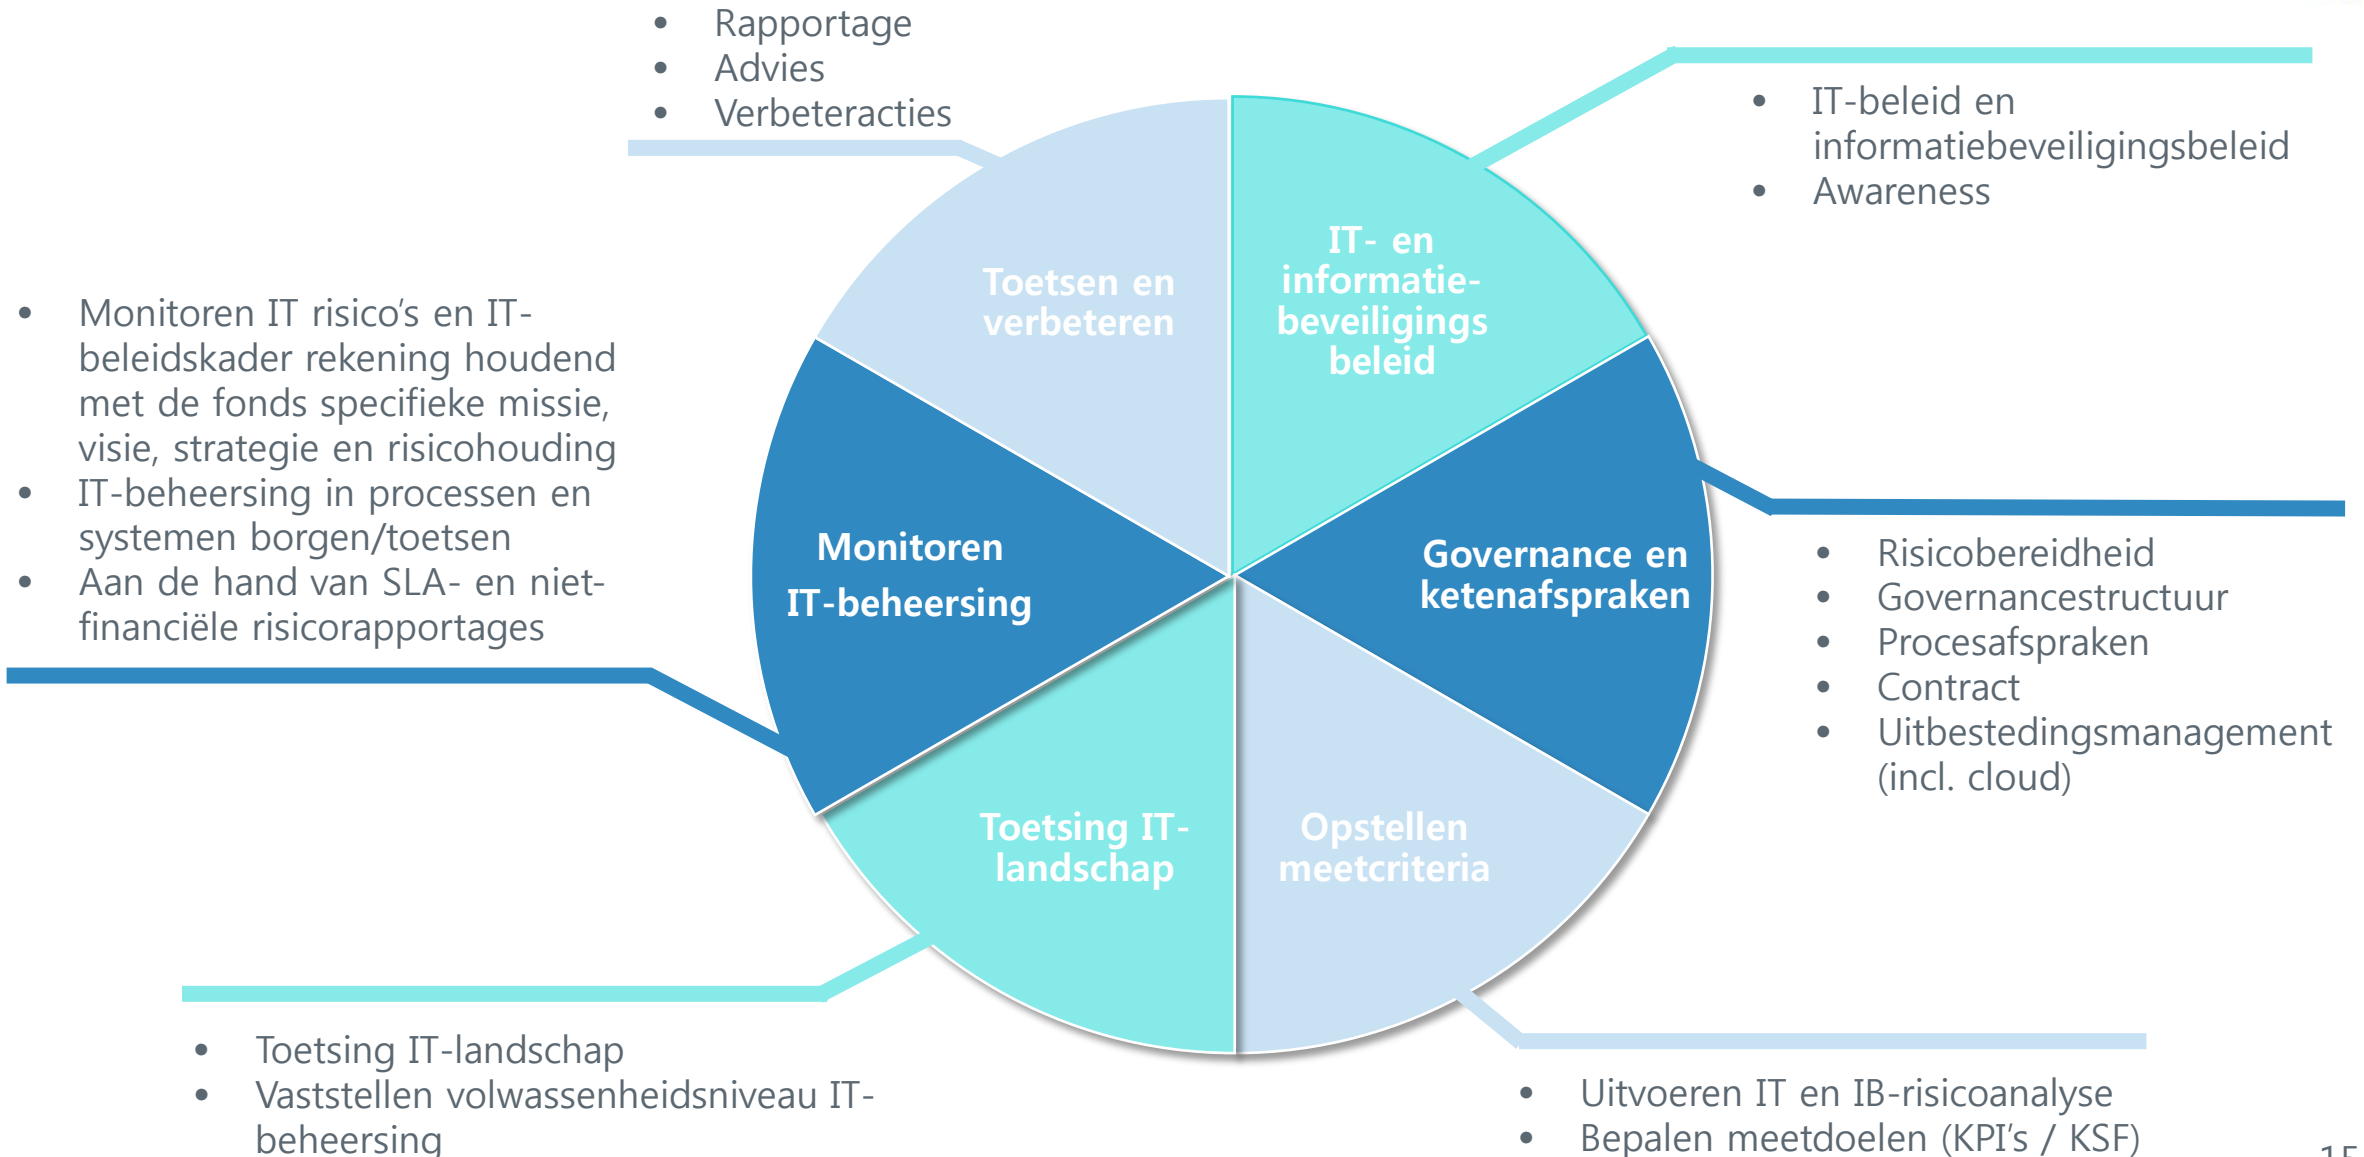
- Rapportage
- Advies
- Verbeteracties

- IT-beleid en informatiebeveiligingsbeleid
- Awareness

Toetsen en verbeteren

IT- en informatie-beveiligings beleid

- Monitoren IT risico's en IT-beleidskader rekening houdend met de fonds specifieke missie, visie, strategie en risicohouding
- IT-beheersing in processen en systemen borgen/toetsen
- Aan de hand van SLA- en niet-financiële risicorapportages

Monitoren IT-beheersing

Governance en ketenafspraken

- Risicobereidheid
- Governancestructuur
- Procesafspraken
- Contract
- Uitbestedingsmanagement (incl. cloud)

Toetsing IT-landschap

Opstellen meetcriteria

- Toetsing IT-landschap
- Vaststellen volwassenheidsniveau IT-beheersing

- Uitvoeren IT en IB-risicoanalyse
- Bepalen meetdoelen (KPI's / KSF)

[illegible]